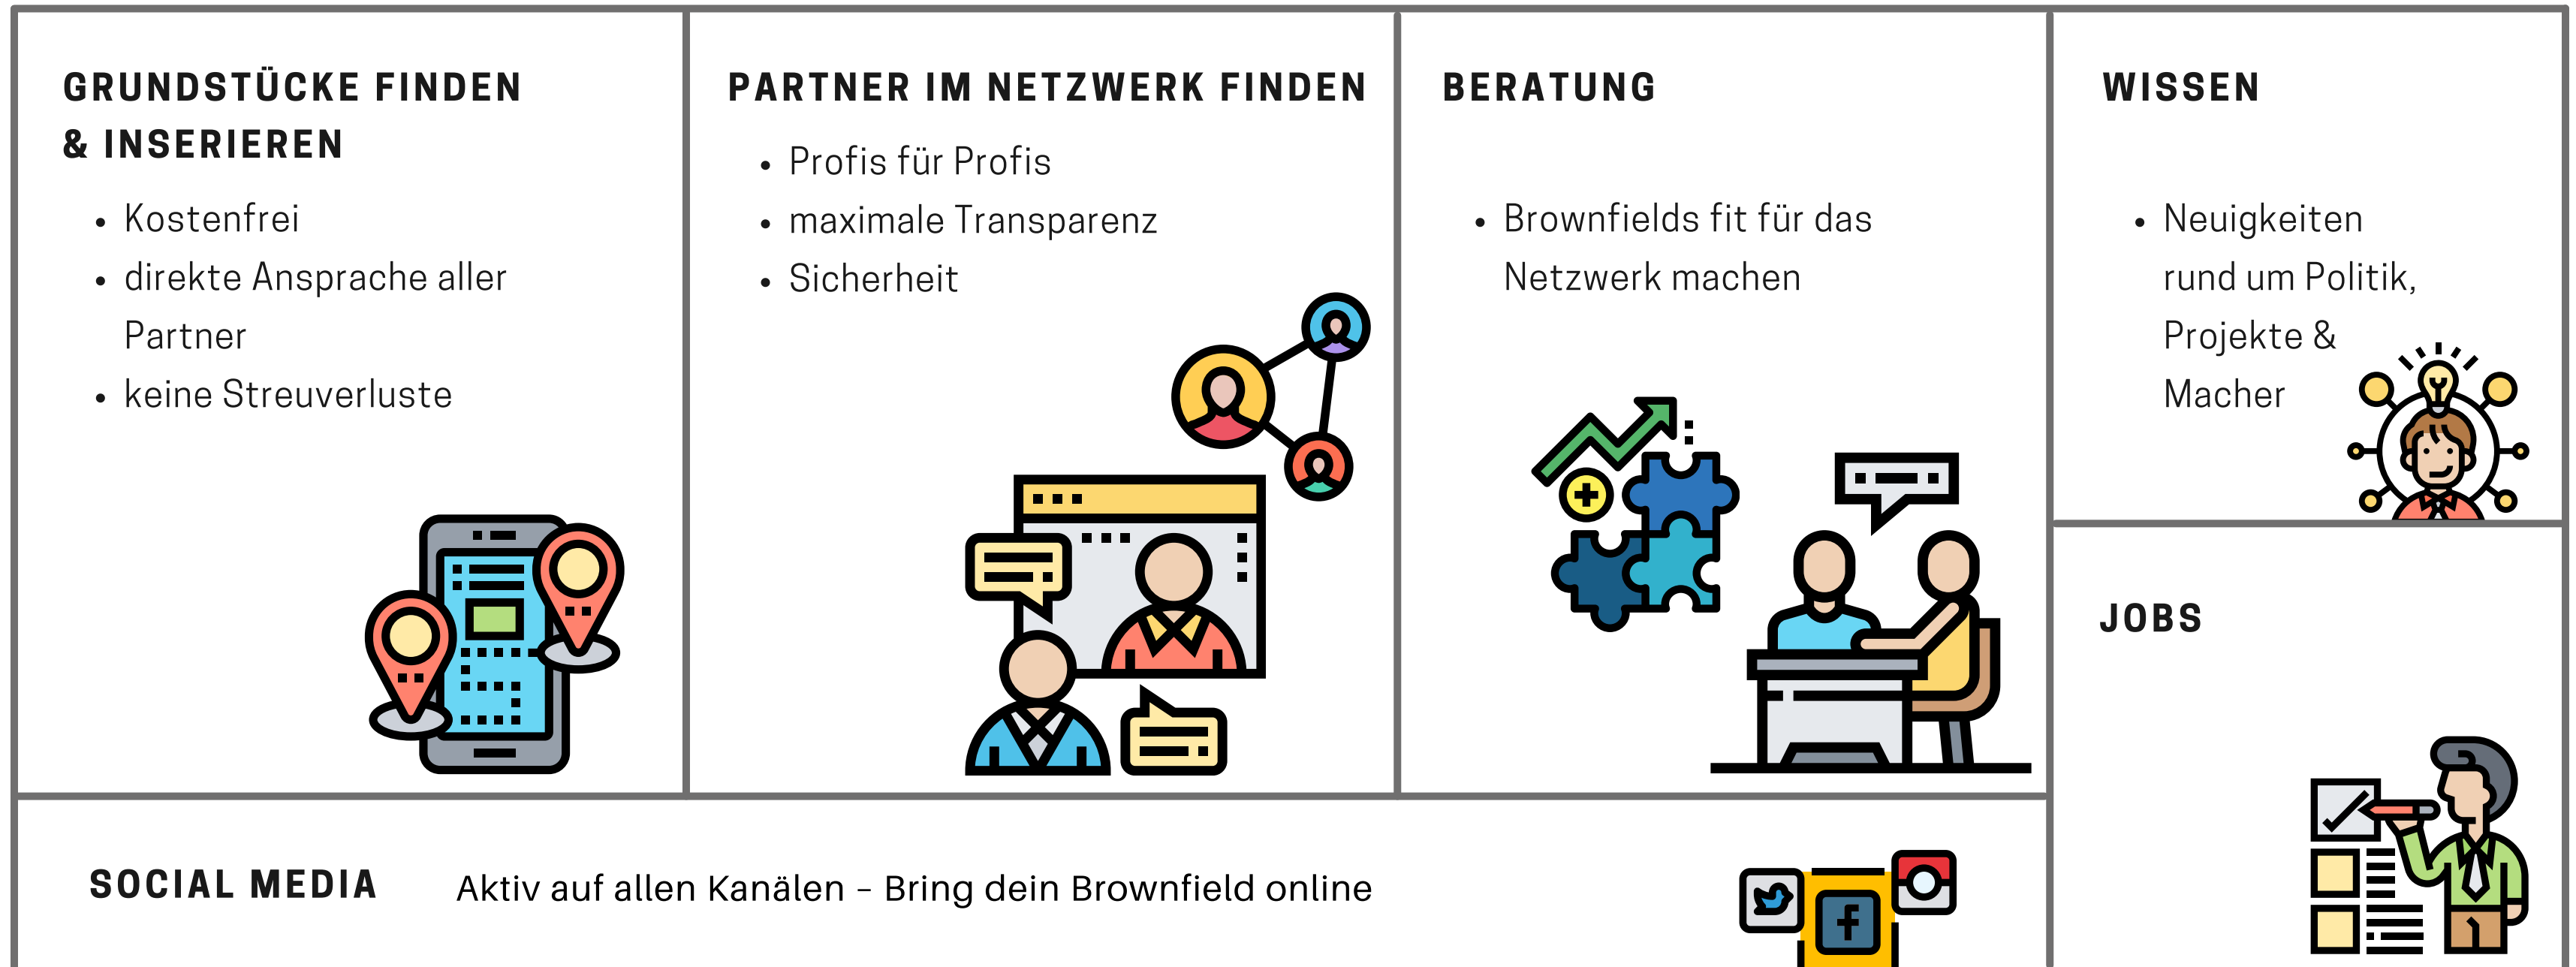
GRUNDSTÜCKE FINDEN & INSERIEREN

- Kostenfrei
- direkte Ansprache aller Partner
- keine Streuverluste

PARTNER IM NETZWERK FINDEN

- Profis für Profis
- maximale Transparenz
- Sicherheit

BERATUNG

- Brownfields fit für das Netzwerk machen

WISSEN

- Neuigkeiten rund um Politik, Projekte & Macher

JOBS

SOCIAL MEDIA

Aktiv auf allen Kanälen – Bring dein Brownfield online